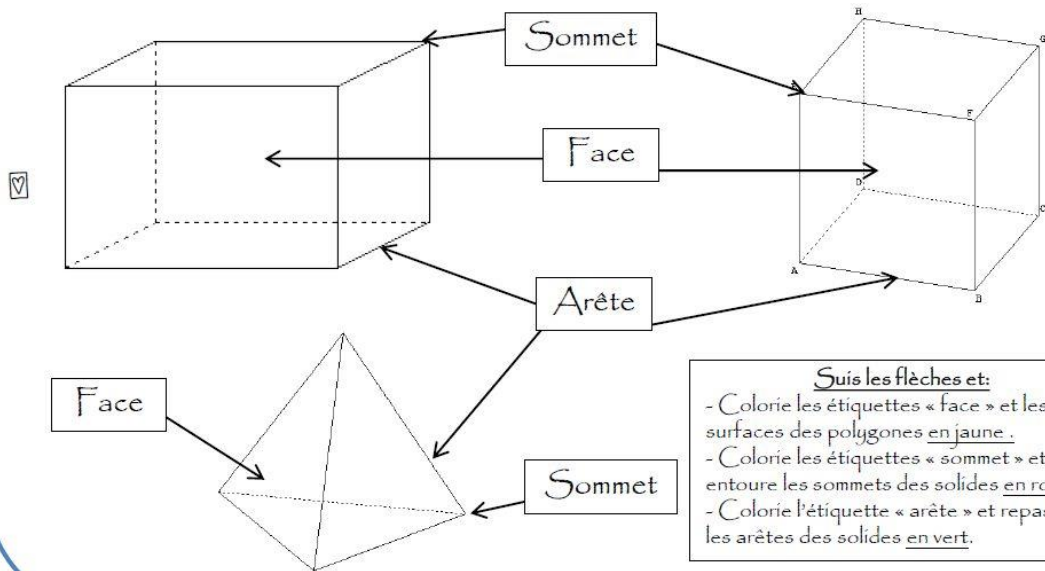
Sommet

H

G

F

Face

D

C

A

B

Arête

Face

Sommet

Suis les flèches et:
- Colorie les étiquettes « face » et les surfaces des polygones en jaune .
- Colorie les étiquettes « sommet » et entoure les sommets des solides en ro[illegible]
- Colorie l'étiquette « arête » et repas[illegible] les arêtes des solides en vert.